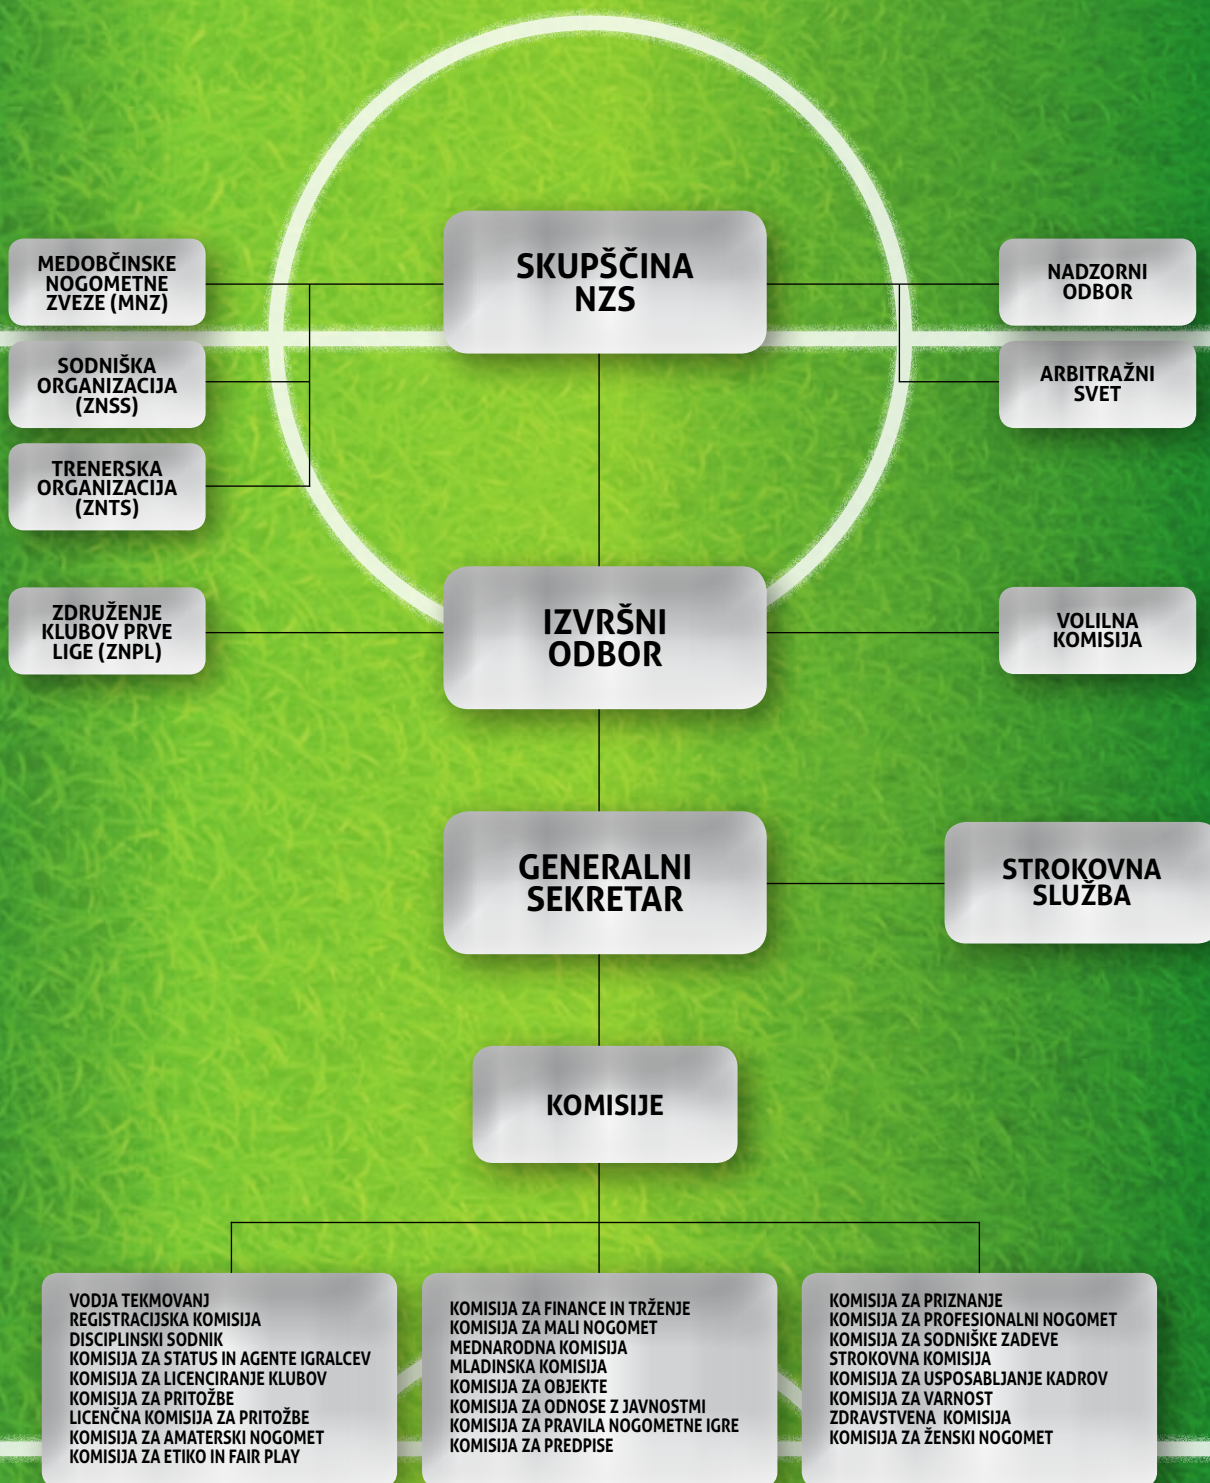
MEDOBČINSKE NOGOMETNE ZVEZE (MNZ)

SODNIŠKA ORGANIZACIJA (ZNSS)

TRENERSKA ORGANIZACIJA (ZNTS)

SKUPŠČINA NZS

NADZORNI ODBOR

ARBITRAŽNI SVET

ZDRUŽENJE KLUBOV PRVE LIGE (ZNPL)

IZVRŠNI ODBOR

VOLILNA KOMISIJA

GENERALNI SEKRETAR

STROKOVNA SLUŽBA

KOMISIJE

VODJA TEKMOVANJ
REGISTRACIJSKA KOMISIJA
DISCIPLINSKI SODNIK
KOMISIJA ZA STATUS IN AGENTE IGRALCEV
KOMISIJA ZA LICENCIRANJE KLUBOV
KOMISIJA ZA PRITOŽBE
LICENČNA KOMISIJA ZA PRITOŽBE
KOMISIJA ZA AMATERSKI NOGOMET
KOMISIJA ZA ETIKO IN FAIR PLAY

KOMISIJA ZA FINANCE IN TRŽENJE
KOMISIJA ZA MALI NOGOMET
MEDNARODNA KOMISIJA
MLADINSKA KOMISIJA
KOMISIJA ZA OBJEKTE
KOMISIJA ZA ODNOSE Z JAVNOSTMI
KOMISIJA ZA PRAVILA NOGOMETNE IGRE
KOMISIJA ZA PREDPISE

KOMISIJA ZA PRIZNANJE
KOMISIJA ZA PROFESIONALNI NOGOMET
KOMISIJA ZA SODNIŠKE ZADEVE
STROKOVNA KOMISIJA
KOMISIJA ZA USPOSABLJANJE KADROV
KOMISIJA ZA VARNOST
ZDRAVSTVENA KOMISIJA
KOMISIJA ZA ŽENSKI NOGOMET